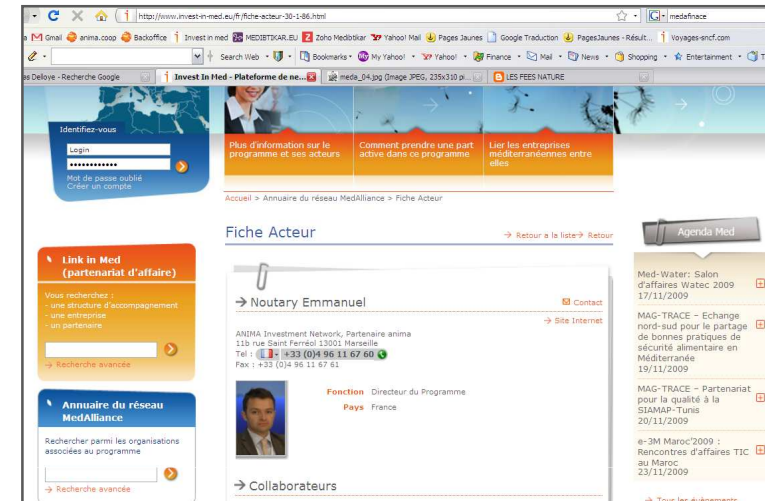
http://www.invest-in-med.eu/fr/fiche-acteur-30-1-86.html

medafinace

Gmail anima.coop Backoffice Invest in med MEDIBTIKAR.EU Zoho Medibtikar Yahoo! Mail Pages Jaunes Google Traduction PagesJaunes - Résult... Voyages-sncf.com

Search Web Bookmarks My Yahoo! Yahoo! Finance Mail News Shopping Entertainment

as Delloye - Recherche Google | Invest In Med - Plateforme de ne... | meda_04.jpg (Image JPEG, 235x310 pi... | LES FEES NATURE

Identifiez-vous

Login

••••••••••••

Mot de passe oublié
Créer un compte

Plus d'information sur le programme et ses acteurs

Comment prendre une part active dans ce programme

Lier les entreprises méditerranéennes entre elles

Accueil > Annuaire du réseau MedAlliance > Fiche Acteur

Fiche Acteur

→ Retour à la liste → Retour

Agenda Med

Link in Med (partenariat d'affaire)

Vous recherchez :
- une structure d'accompagnement
- une entreprise
- un partenaire

→ Recherche avancée

Annuaire du réseau MedAlliance

Rechercher parmi les organisations associées au programme

→ Recherche avancée

→ Noutary Emmanuel

Contact

→ Site Internet

ANIMA Investment Network, Partenaire anima
11b rue Saint Ferréol 13001 Marseille
Tel : +33 (0)4 96 11 67 60
Fax : +33 (0)4 96 11 67 61

Fonction Directeur du Programme
Pays France

→ Collaborateurs

Med-Water: Salon d'affaires Watec 2009 17/11/2009

MAG-TRACE - Echange nord-sud pour le partage de bonnes pratiques de sécurité alimentaire en Méditerranée 19/11/2009

MAG-TRACE – Partenariat pour la qualité à la SIAMAP-Tunis 20/11/2009

e-3M Maroc'2009 : Rencontres d'affaires TIC au Maroc 23/11/2009

→ Tous les événements